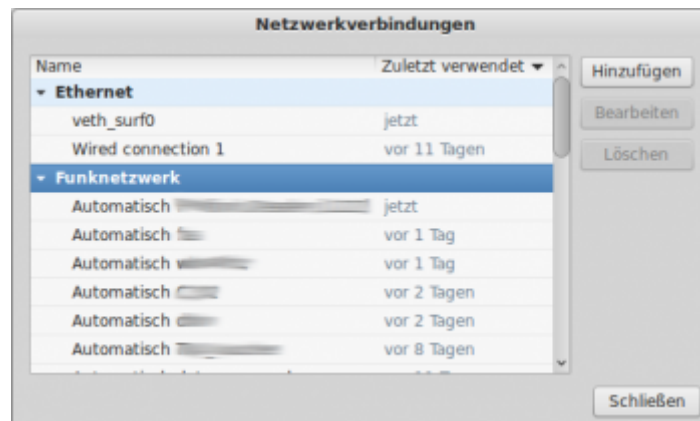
Netzwerkverbindungen

| Name | Zuletzt verwendet ▾ |
|---|---|
| ▾ Ethernet | |
| veth_surf0 | jetzt |
| Wired connection 1 | vor 11 Tagen |
| ▾ Funknetzwerk | |
| Automatisch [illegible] | jetzt |
| Automatisch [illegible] | vor 1 Tag |
| Automatisch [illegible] | vor 1 Tag |
| Automatisch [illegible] | vor 2 Tagen |
| Automatisch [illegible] | vor 2 Tagen |
| Automatisch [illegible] | vor 8 Tagen |
| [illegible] | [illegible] |

Hinzufügen

Bearbeiten

Löschen

Schließen